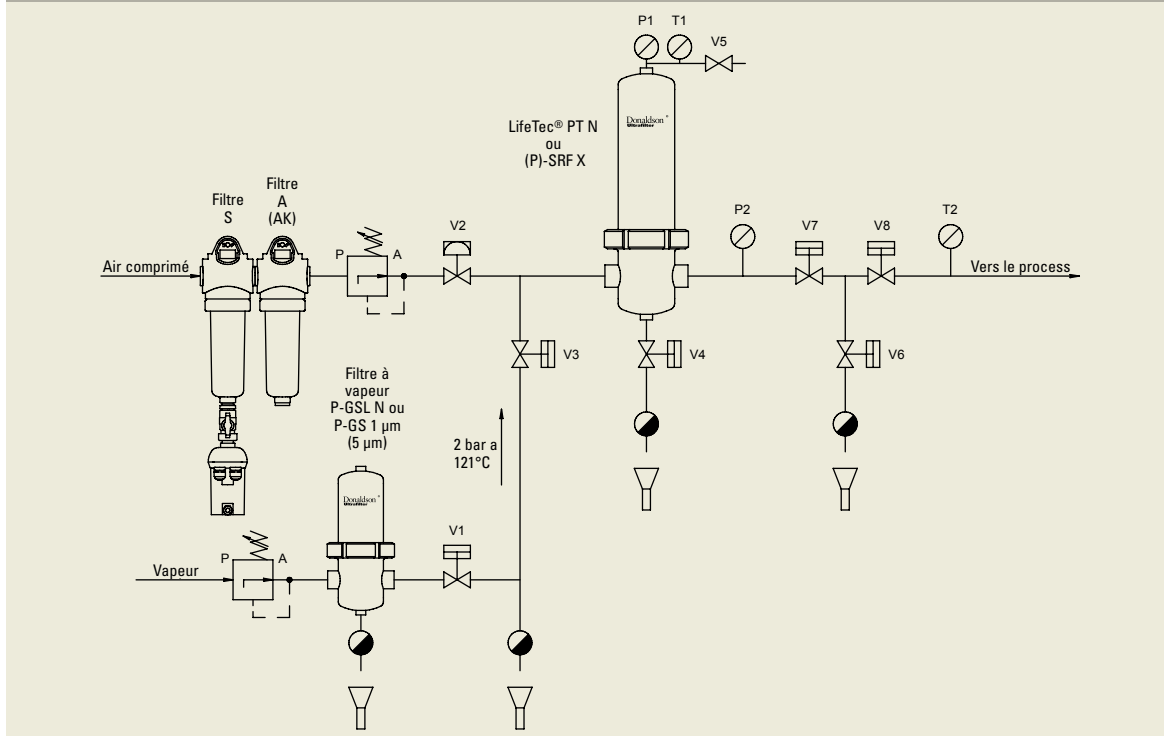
P1 T1 V5

Donaldson Ultrafilter

LifeTec® PT N ou (P)-SRF X

Filtre S

Filtre A (AK)

P A

V2

P2 V7 V8 T2

Air comprimé

Vers le process

V3 V4 V6

Filtre à vapeur P-GSL N ou P-GS 1 µm (5 µm)

2 bar a 121°C

Donaldson Ultrafilter

V1

P A

Vapeur